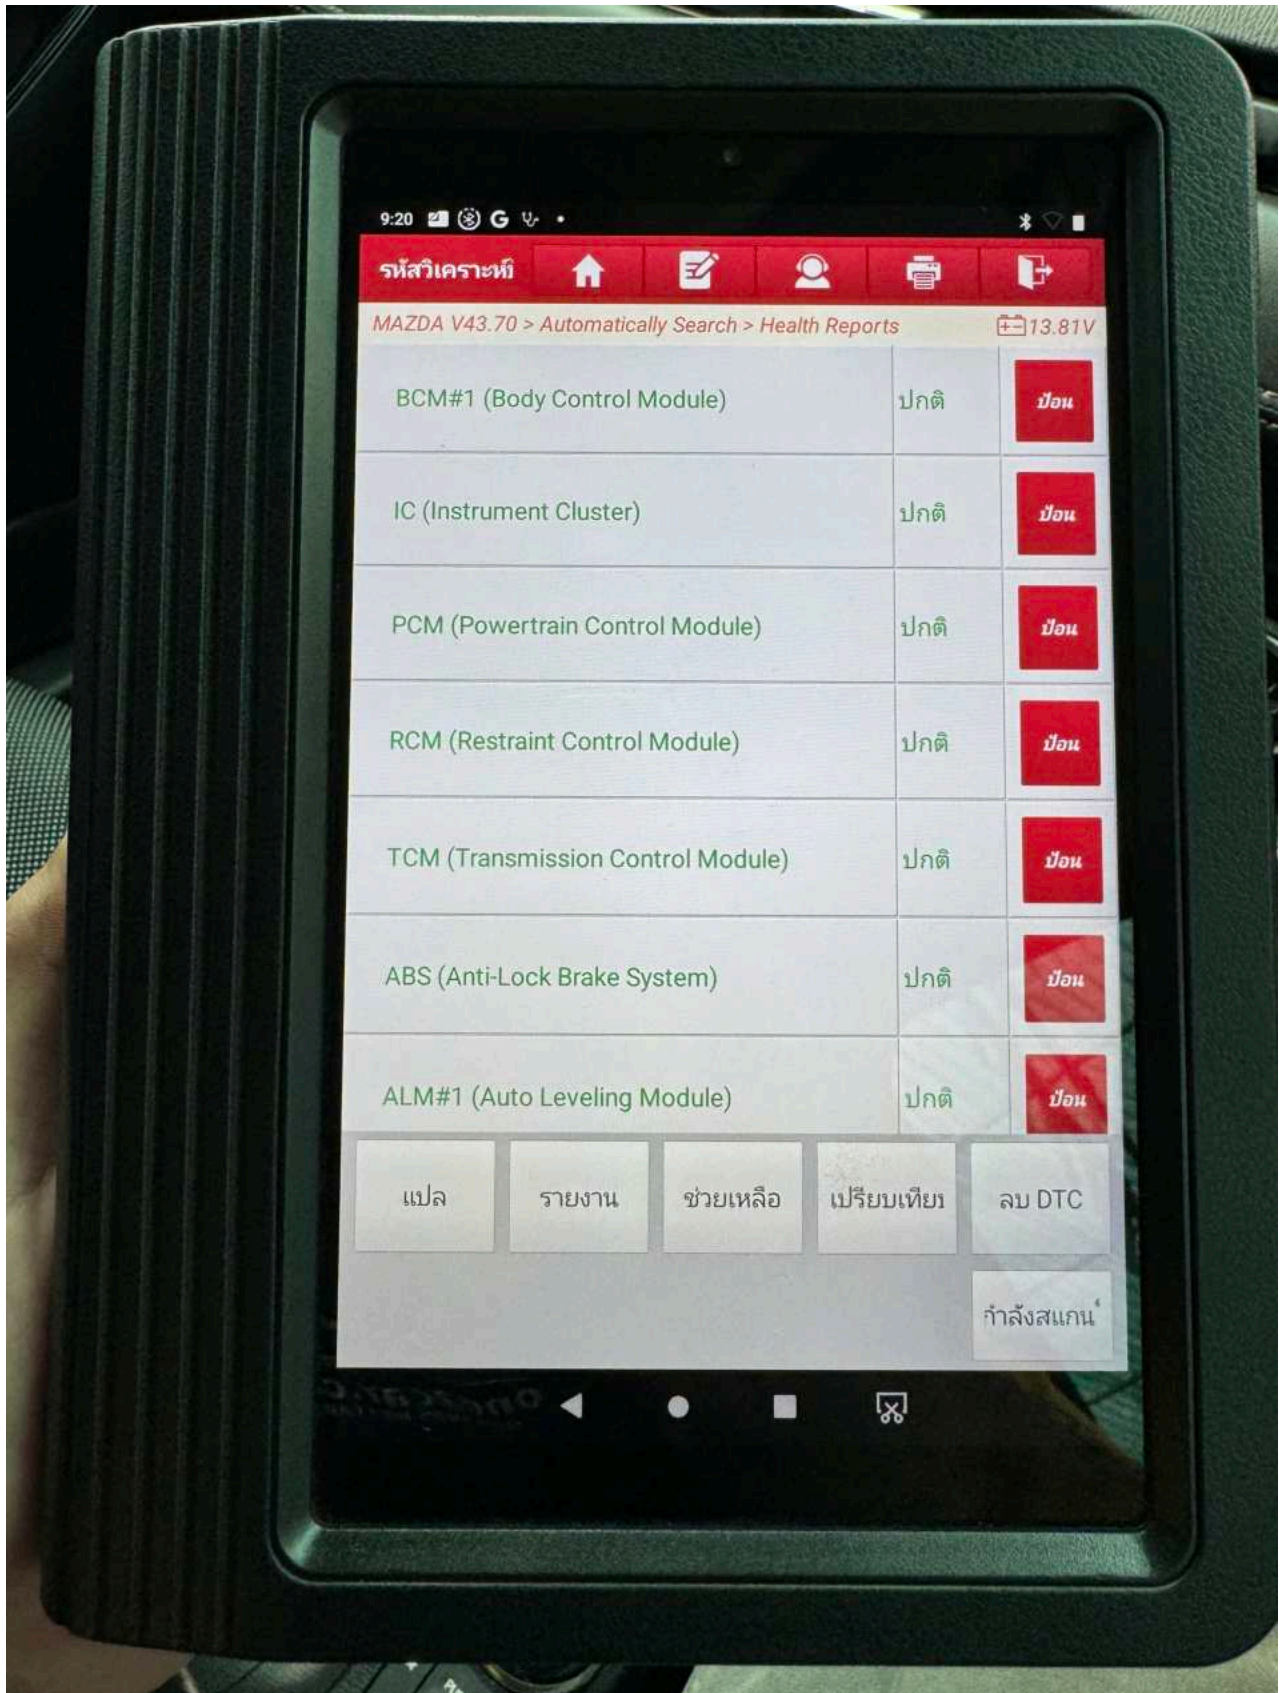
9:20

รหัสวิเคราะห์

MAZDA V43.70 > Automatically Search > Health Reports 13.81V

| | | |
|---|---|---|
| BCM#1 (Body Control Module) | ปกติ | ป้อน |
| IC (Instrument Cluster) | ปกติ | ป้อน |
| PCM (Powertrain Control Module) | ปกติ | ป้อน |
| RCM (Restraint Control Module) | ปกติ | ป้อน |
| TCM (Transmission Control Module) | ปกติ | ป้อน |
| ABS (Anti-Lock Brake System) | ปกติ | ป้อน |
| ALM#1 (Auto Leveling Module) | ปกติ | ป้อน |

แปล รายงาน ช่วยเหลือ เปรียบเทียบ ลบ DTC

กำลังสแกน